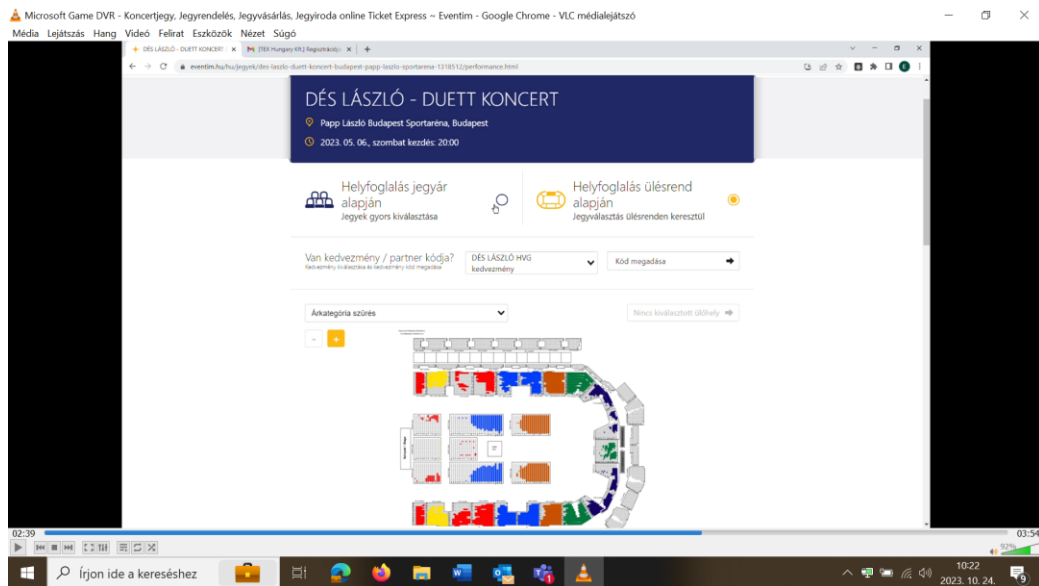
Microsoft Game DVR - Koncertjegy, Jegyrendelés, Jegyvásárlás, Jegyiroda online Ticket Express ~ Eventim - Google Chrome - VLC médialejátszó

Média Lejátszás Hang Videó Felirat Eszközök Nézet Súgó

DÉS LÁSZLÓ - DUETT KONCERT | [TEX Hungary Kft.] Regisztrációs

eventim.hu/hu/jegyek/des-laszlo-duett-koncert-budapest-papp-laszlo-sportarena-1318512/performance.html

DÉS LÁSZLÓ - DUETT KONCERT

Papp László Budapest Sportaréna, Budapest

2023. 05. 06., szombat kezdés: 20:00

Helyfoglalás jegyár alapján
Jegyek gyors kiválasztása

Helyfoglalás ülésrend alapján
Jegyválasztás ülésrenden keresztül

Van kedvezmény / partner kódja?
Kedvezmény kiválasztása és kedvezmény kód megadása

DÉS LÁSZLÓ HVG kedvezmény

Kód megadása

Árkategória szűrés

Nincs kiválasztott ülőhely

-
+

02:39
03:54

Írjon ide a kereséshez

10:22
2023. 10. 24.